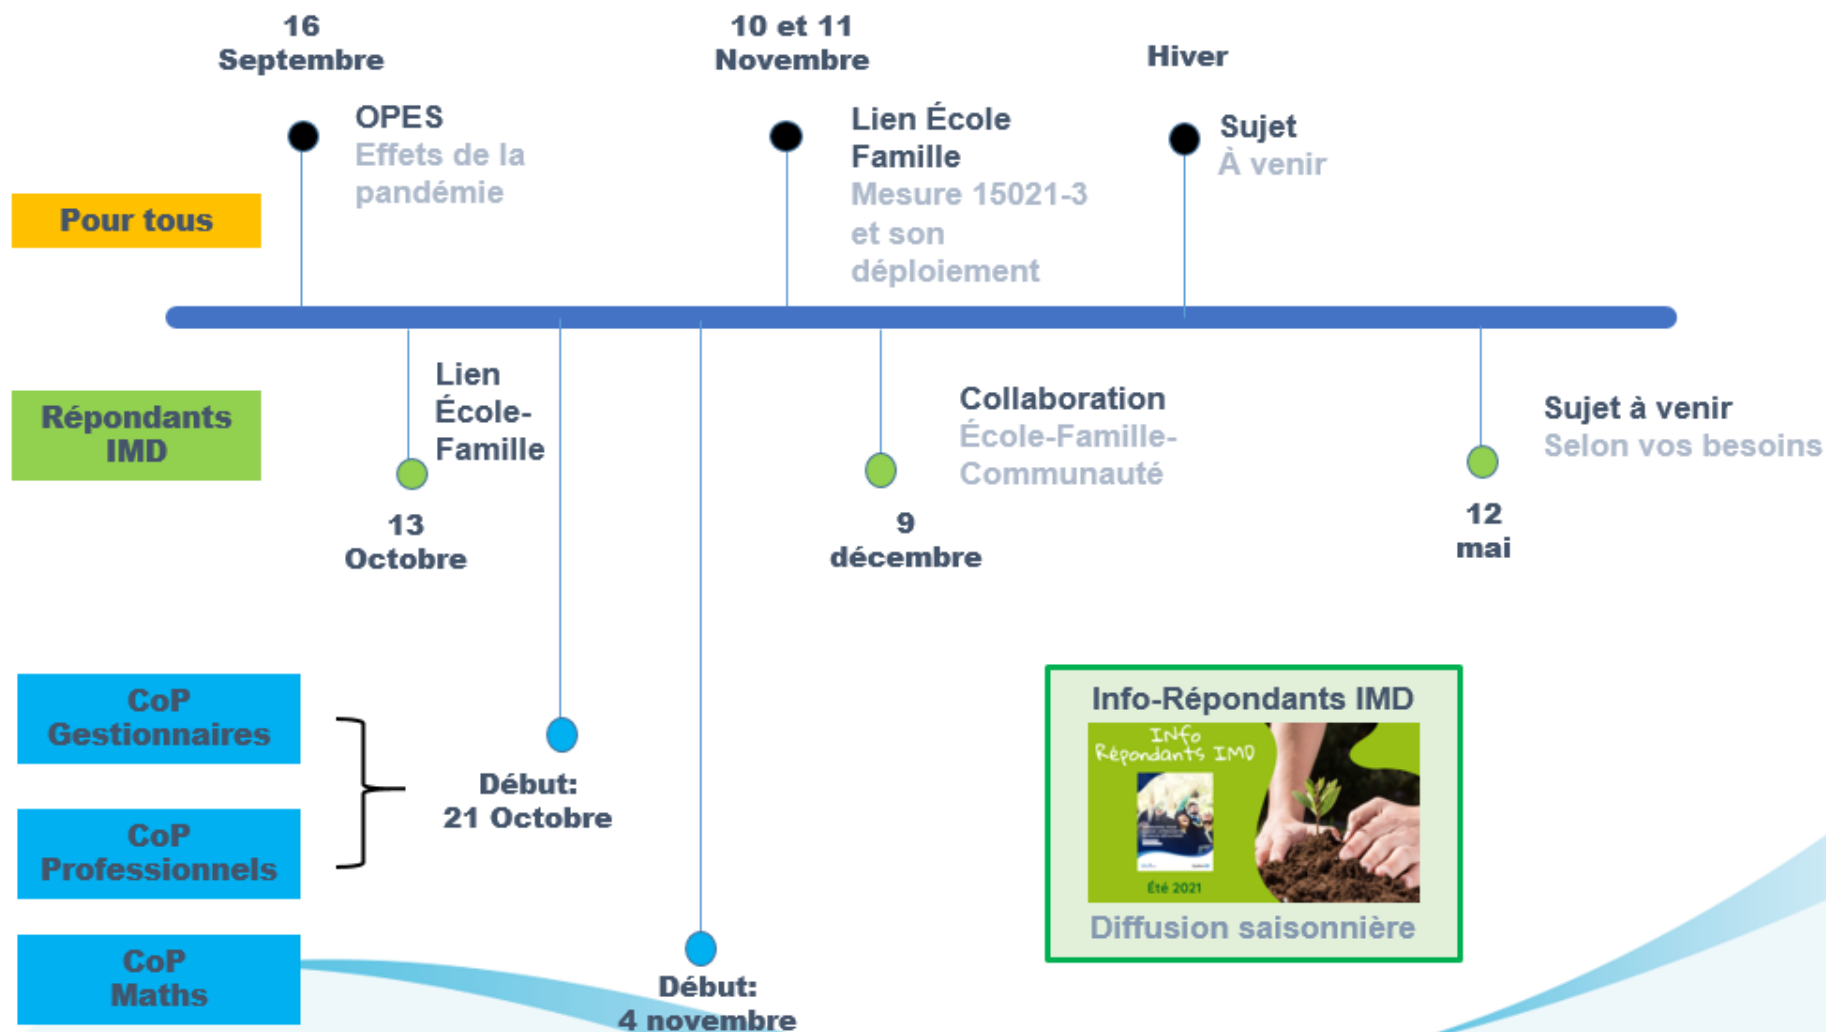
16 Septembre

OPES
Effets de la pandémie

10 et 11 Novembre

Lien École Famille
Mesure 15021-3 et son déploiement

Hiver

Sujet
À venir

Pour tous

Répondants IMD

Lien École-Famille

13 Octobre

Collaboration
École-Famille-Communauté

9 décembre

Sujet à venir
Selon vos besoins

12 mai

CoP Gestionnaires

CoP Professionnels

Début: 21 Octobre

CoP Maths

Début: 4 novembre

Info-Répondants IMD
Info Répondants IMD
Été 2021
Diffusion saisonnière